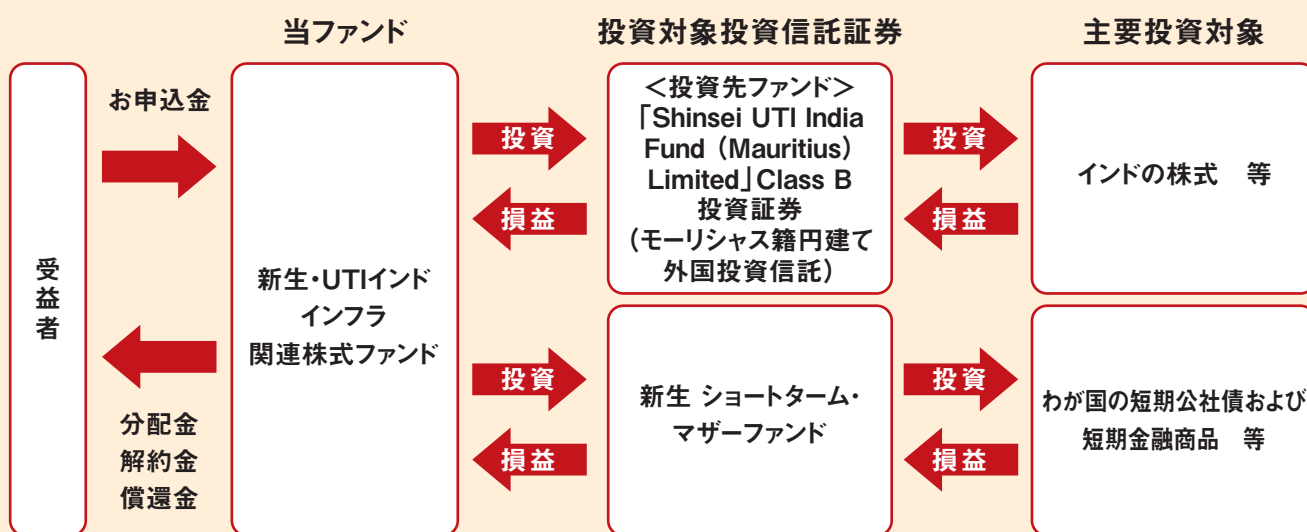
当ファンド

投資対象投資信託証券

主要投資対象

受益者

お申込金

分配金
解約金
償還金

新生・UTIインド インフラ 関連株式ファンド

投資

損益

投資

損益

＜投資先ファンド＞
「Shinsei UTI India Fund（Mauritius）Limited」Class B 投資証券
（モーリシャス籍円建て外国投資信託）

新生 ショートターム・マザーファンド

投資

損益

投資

損益

インドの株式　等

わが国の短期公社債および短期金融商品　等